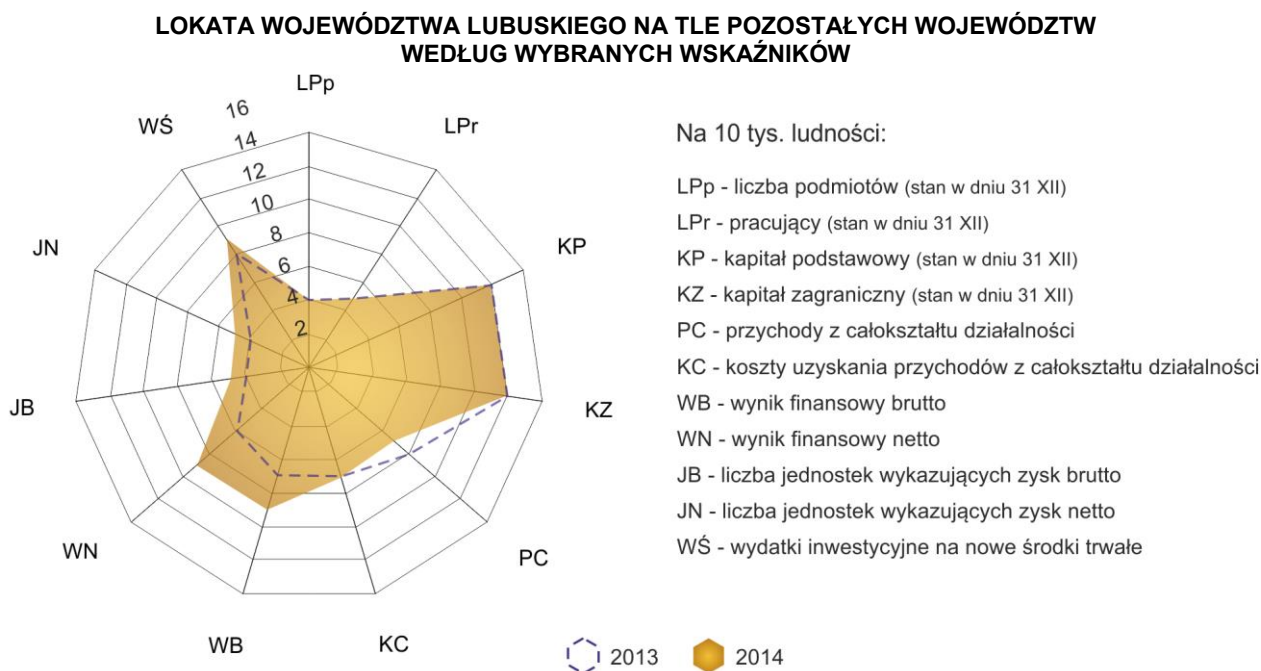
LOKATA WOJEWÓDZTWA LUBUSKIEGO NA TLE POZOSTAŁYCH WOJEWÓDZTW WEDŁUG WYBRANYCH WSKAŹNIKÓW

LPp
LPr
KP
KZ
PC
KC
WB
WN
JB
JN
WŚ
16
14
12
10
8
6
4
2

Na 10 tys. ludności:

LPp - liczba podmiotów (stan w dniu 31 XII)
LPr - pracujący (stan w dniu 31 XII)
KP - kapitał podstawowy (stan w dniu 31 XII)
KZ - kapitał zagraniczny (stan w dniu 31 XII)
PC - przychody z całokształtu działalności
KC - koszty uzyskania przychodów z całokształtu działalności
WB - wynik finansowy brutto
WN - wynik finansowy netto
JB - liczba jednostek wykazujących zysk brutto
JN - liczba jednostek wykazujących zysk netto
WŚ - wydatki inwestycyjne na nowe środki trwałe

2013
2014